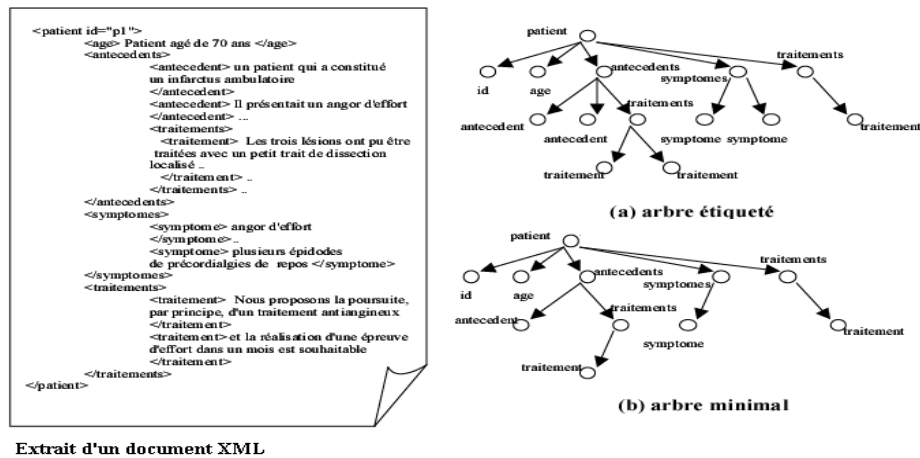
<patient id="p1">
<age> Patient agé de 70 ans </age>
<antecedents>
<antecedent> un patient qui a constitué un infarctus ambulatoire
</antecedent>
<antecedent> Il présentait un angor d'effort
</antecedent> ...
<traitements>
<traitement> Les trois lésions ont pu être traitées avec un petit trait de dissection localisé ..
</traitement> ..
</traitements> ..
</antecedents>
<symptomes>
<symptome> angor d'effort
</symptome>..
<symptome> plusieurs épidodes de précordialgies de repos </symptome>
</symptomes>
<traitements>
<traitement> Nous proposons la poursuite, par principe, d'un traitement antiangineux
</traitement>
<traitement>et la réalisation d'une épreuve d'effort dans un mois est souhaitable
</traitement>
</traitements>
</patient>

Extrait d'un document XML

patient
id
age
antecedents
symptomes
traitements
antecedent
antecedent
traitements
symptome
symptome
traitement
traitement
traitement

(a) arbre étiqueté

patient
id
age
antecedents
symptomes
traitements
antecedent
traitements
symptome
traitement
traitement

(b) arbre minimal